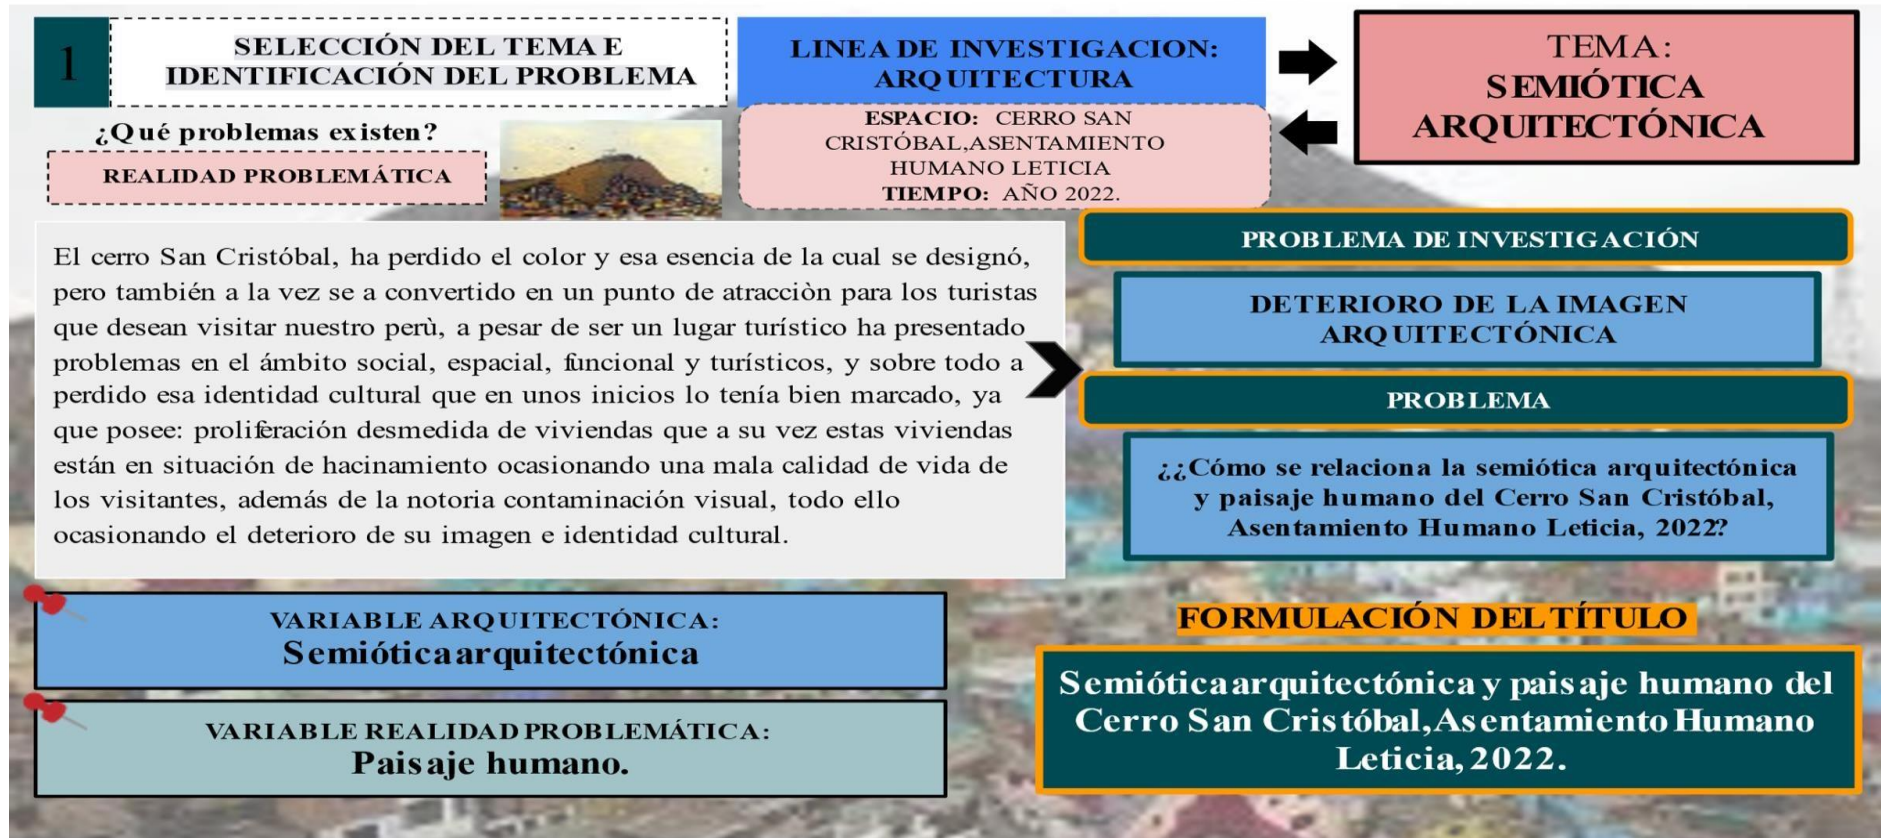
1

SELECCIÓN DEL TEMA E IDENTIFICACIÓN DEL PROBLEMA

LINEA DE INVESTIGACION: ARQUITECTURA

TEMA: SEMIÓTICA ARQUITECTÓNICA

¿Qué problemas existen?

REALIDAD PROBLEMÁTICA

ESPACIO: CERRO SAN CRISTÓBAL,ASENTAMIENTO HUMANO LETICIA
TIEMPO: AÑO 2022.

El cerro San Cristóbal, ha perdido el color y esa esencia de la cual se designó, pero también a la vez se a convertido en un punto de atracciòn para los turistas que desean visitar nuestro perù, a pesar de ser un lugar turístico ha presentado problemas en el ámbito social, espacial, funcional y turísticos, y sobre todo a perdido esa identidad cultural que en unos inicios lo tenía bien marcado, ya que posee: proliferación desmedida de viviendas que a su vez estas viviendas están en situación de hacinamiento ocasionando una mala calidad de vida de los visitantes, además de la notoria contaminación visual, todo ello ocasionando el deterioro de su imagen e identidad cultural.

PROBLEMA DE INVESTIGACIÓN

DETERIORO DE LA IMAGEN ARQUITECTÓNICA

PROBLEMA

¿¿Cómo se relaciona la semiótica arquitectónica y paisaje humano del Cerro San Cristóbal, Asentamiento Humano Leticia, 2022?

VARIABLE ARQUITECTÓNICA:
Semiótica arquitectónica

VARIABLE REALIDAD PROBLEMÁTICA:
Paisaje humano.

FORMULACIÓN DEL TÍTULO

Semiótica arquitectónica y paisaje humano del Cerro San Cristóbal, Asentamiento Humano Leticia, 2022.